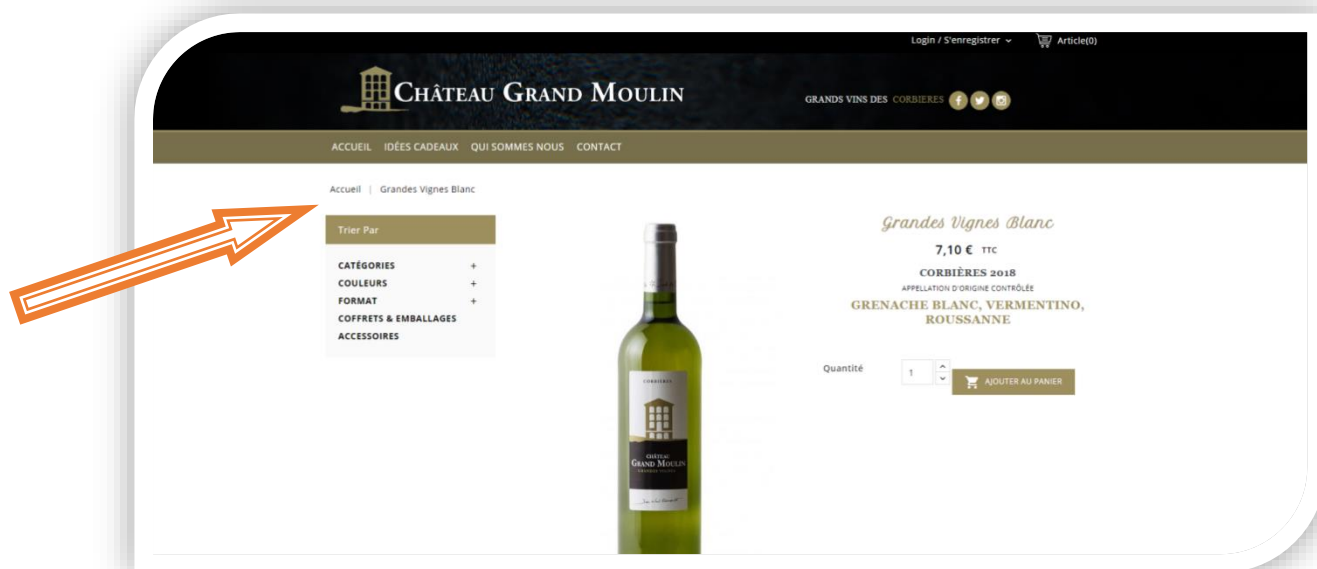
Login / S'enregistrer ⌄ Article(0)

Château Grand Moulin

GRANDS VINS DES CORBIERES

ACCUEIL IDÉES CADEAUX QUI SOMMES NOUS CONTACT

Accueil | Grandes Vignes Blanc

Trier Par

CATÉGORIES +
COULEURS +
FORMAT +
COFFRETS & EMBALLAGES
ACCESSOIRES

CORBIÈRES
CHÂTEAU
GRAND MOULIN

Grandes Vignes Blanc

7,10 € TTC

CORBIÈRES 2018

APPELLATION D'ORIGINE CONTRÔLÉE

GRENACHE BLANC, VERMENTINO, ROUSSANNE

Quantité 1

AJOUTER AU PANIER